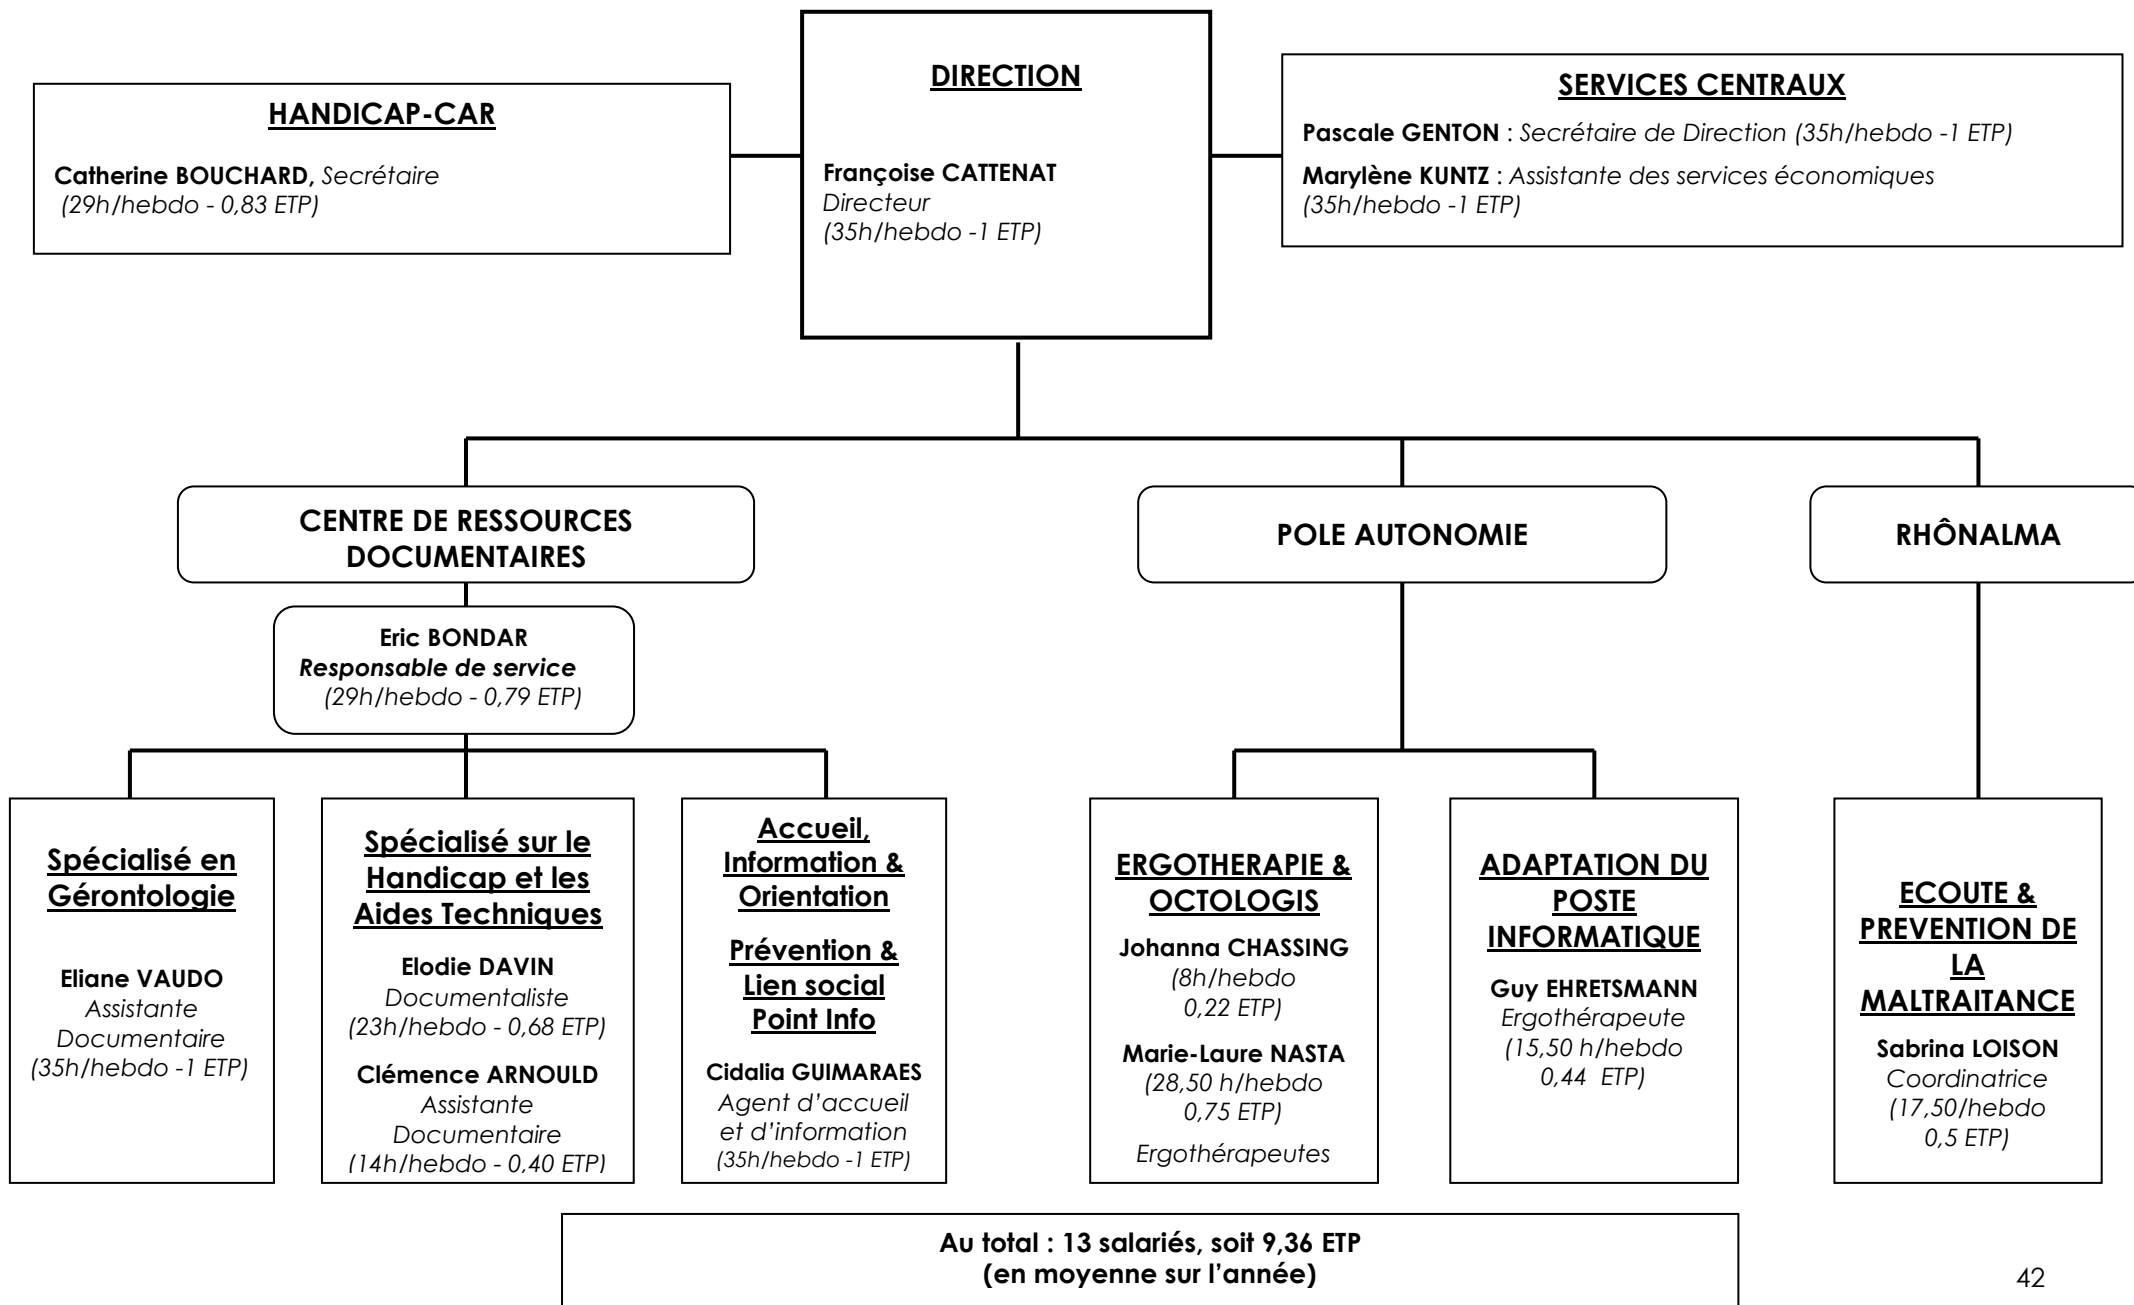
HANDICAP-CAR

Catherine BOUCHARD, Secrétaire (29h/hebdo - 0,83 ETP)

DIRECTION

Françoise CATTENAT
Directeur
(35h/hebdo -1 ETP)

SERVICES CENTRAUX

Pascale GENTON : Secrétaire de Direction (35h/hebdo -1 ETP)

Marylène KUNTZ : Assistante des services économiques (35h/hebdo -1 ETP)

CENTRE DE RESSOURCES DOCUMENTAIRES

Eric BONDAR
Responsable de service
(29h/hebdo - 0,79 ETP)

POLE AUTONOMIE

RHÔNALMA

Spécialisé en Gérontologie

Eliane VAUDO
Assistante Documentaire
(35h/hebdo -1 ETP)

Spécialisé sur le Handicap et les Aides Techniques

Elodie DAVIN
Documentaliste
(23h/hebdo - 0,68 ETP)

Clémence ARNOULD
Assistante Documentaire
(14h/hebdo - 0,40 ETP)

Accueil, Information & Orientation

Prévention & Lien social Point Info

Cidalia GUIMARAES
Agent d'accueil et d'information
(35h/hebdo -1 ETP)

ERGOTHERAPIE & OCTOLOGIS

Johanna CHASSING
(8h/hebdo 0,22 ETP)

Marie-Laure NASTA
(28,50 h/hebdo 0,75 ETP)

Ergothérapeutes

ADAPTATION DU POSTE INFORMATIQUE

Guy EHRETSMANN
Ergothérapeute
(15,50 h/hebdo 0,44 ETP)

ECOUTE & PREVENTION DE LA MALTRAITANCE

Sabrina LOISON
Coordinatrice
(17,50/hebdo 0,5 ETP)

Au total : 13 salariés, soit 9,36 ETP
(en moyenne sur l'année)

42